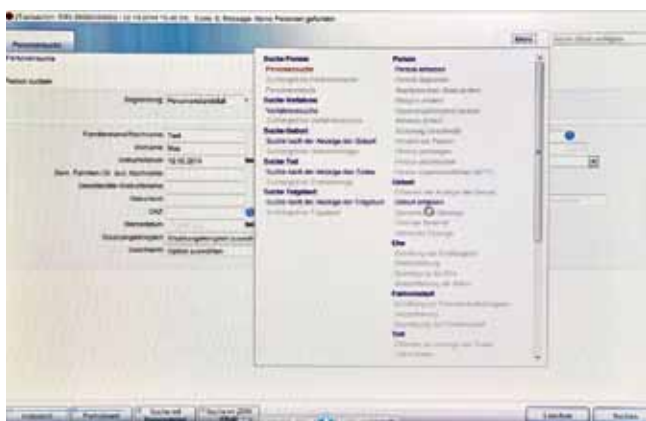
Personensuche

Personensuche

Person suchen

Begründung: Personenstandsfall

Familienname/Nachname: Test
Vorname: Max
Geburtsdatum: 18.10.2014

Geschlecht
Geburtsort
Sterbedatum
Suchkriterien: Erweiterungen
Geschlecht

Suche Person
Personensuche

Suche Verfahren
Verfahrenssuche

Suche Geburt
Suche nach der Anzeige der Geburt

Suche Tod
Suche nach der Anzeige des Todes

Suche Totgeburt
Suche nach der Anzeige der Totgeburt

Person
Person anlegen

Geburt
Geburt anlegen

Ehe

Partnerschaft

Tod

Suchen

Suchen